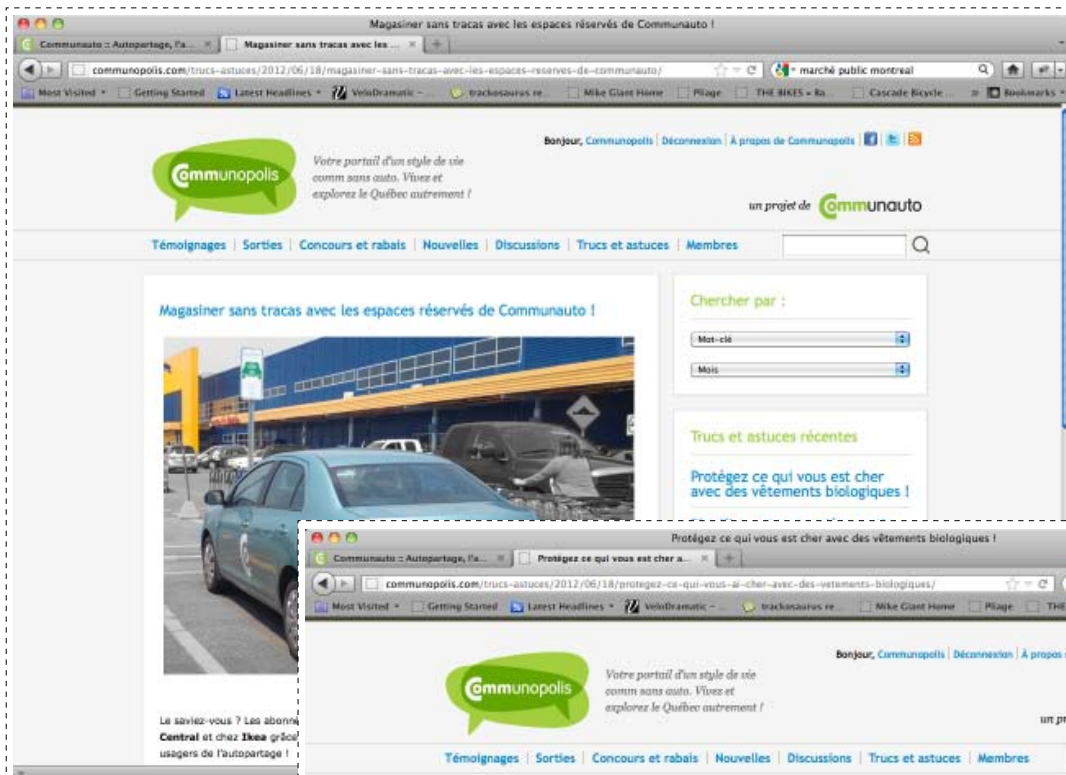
Magasiner sans tracas avec les espaces réservés de Communauto !

Communauto :: Autopartage, l'a... × | Magasiner sans tracas avec les ... × | +

communopolis.com/trucs-astuces/2012/06/18/magasiner-sans-tracas-avec-les-espaces-reserves-de-communauto/

marché public montreal

Most Visited | Getting Started | Latest Headlines | VeloDramatic - ... | trackosaurus re... | Mike Giant Home | Pilage | THE BIKES » Ra... | Cascade Bicycle ... | Bookmarks

Bonjour, Communopolis | Déconnexion | À propos de Communopolis

communopolis

Votre portail d'un style de vie comm sans auto. Vivez et explorez le Québec autrement !

un projet de communauto

Témoignages | Sorties | Concours et rabais | Nouvelles | Discussions | Trucs et astuces | Membres

Magasiner sans tracas avec les espaces réservés de Communauto !

Chercher par :

Mot-clé

Mois

Trucs et astuces récentes

Protégez ce qui vous est cher avec des vêtements biologiques !

Le saviez-vous ? Les abonne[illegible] Central et chez Ikea grâce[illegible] usagers de l'autopartage !

Protégez ce qui vous est cher avec des vêtements biologiques !

Communauto :: Autopartage, l'a... × | Protégez ce qui vous est cher a... × | +

communopolis.com/trucs-astuces/2012/06/18/protegez-ce-qui-vous-ai-cher-avec-des-vetements-biologiques/

Most Visited | Getting Started | Latest Headlines | VeloDramatic - ... | trackosaurus re... | Mike Giant Home | Pilage | THE

Bonjour, Communopolis | Déconnexion | À propos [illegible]

communopolis

Votre portail d'un style de vie comm sans auto. Vivez et explorez le Québec autrement !

un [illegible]

Témoignages | Sorties | Concours et rabais | Nouvelles | Discussions | Trucs et astuces | Membres